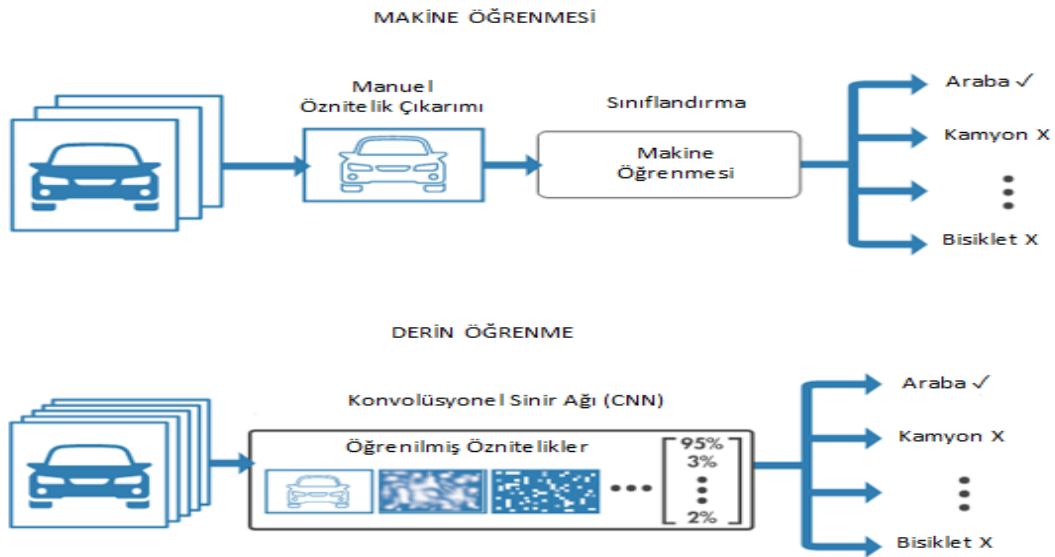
MAKİNE ÖĞRENMESİ

Manuel Öznitelik Çıkarımı

Sınıflandırma

Makine Öğrenmesi

Araba ✓

Kamyon X

Bisiklet X

DERİN ÖĞRENME

Konvolüsyonel Sinir Ağı (CNN)

Öğrenilmiş Öznitelikler

95%
3%
2%

Araba ✓

Kamyon X

Bisiklet X